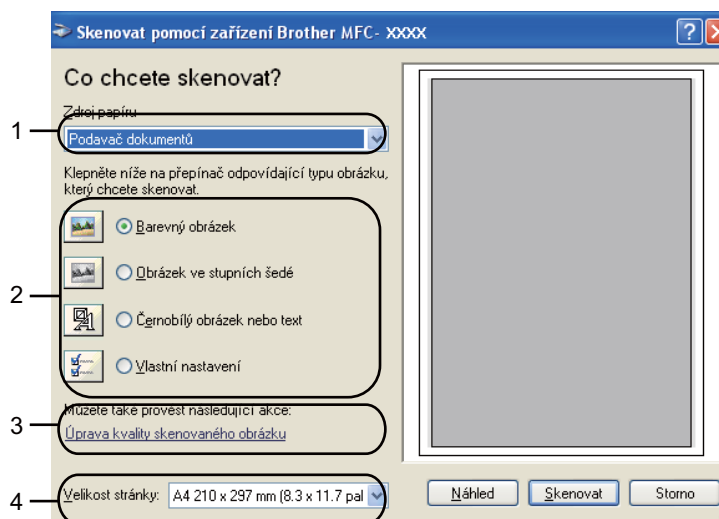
Skenovat pomocí zařízení Brother MFC- XXXX

Co chcete skenovat?

Zdroj papíru

1

Podavač dokumentů

Klepněte níže na přepínač odpovídající typu obrázku, který chcete skenovat.

2

Barevný obrázek

Obrázek ve stupních šedé

Černobílý obrázek nebo text

Vlastní nastavení

3

Můžete také provést následující akce:

Úprava kvality skenovaného obrázku

4

Velikost stránky: A4 210 x 297 mm (8.3 x 11.7 pal

Náhled

Skenovat

Storno